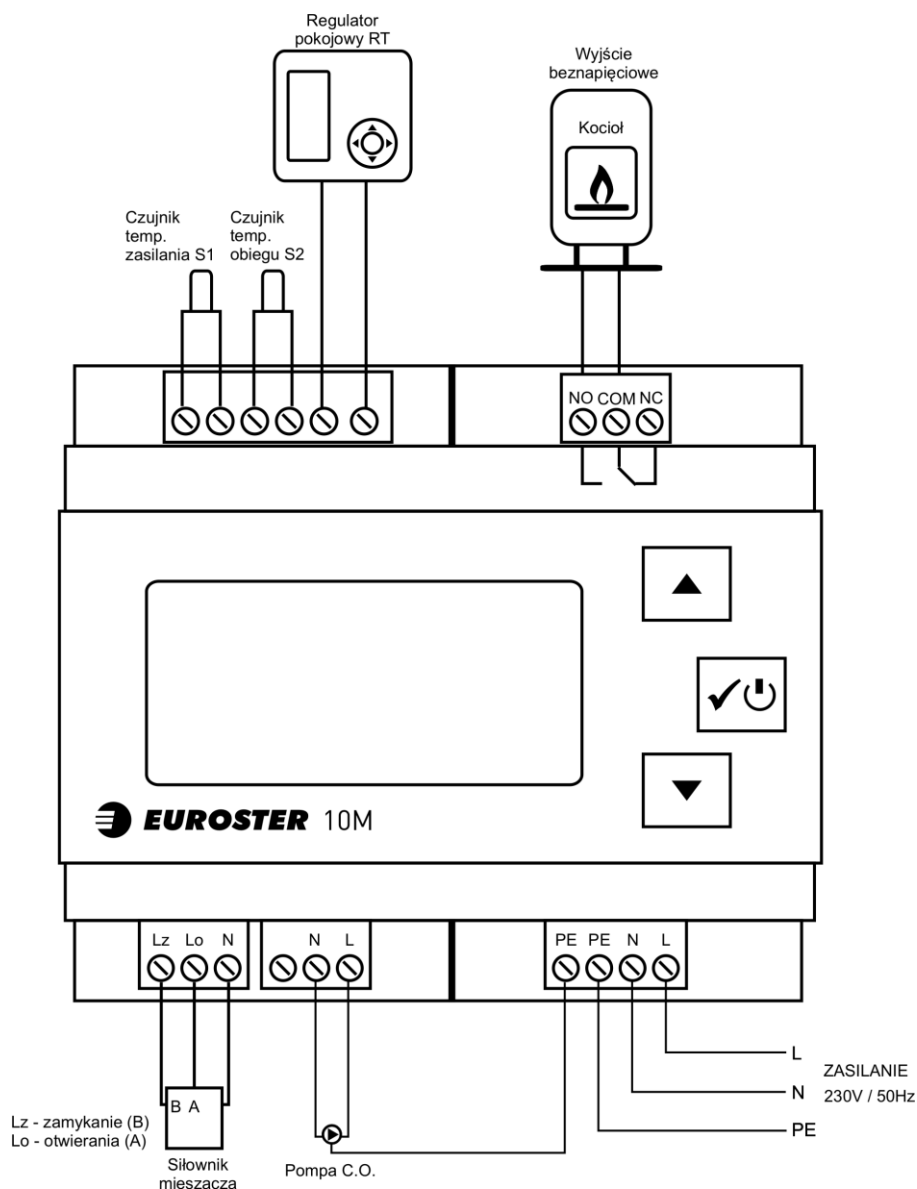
Regulator pokojowy RT

Wyjście beznapięciowe

Kocioł

Czujnik temp. zasilania S1

Czujnik temp. obiegu S2

NO COM NC

EUROSTER 10M

Lz Lo N

N L

PE PE N L

L

ZASILANIE 230V / 50Hz

N

PE

Lz - zamykanie (B)
Lo - otwierania (A)

B A

Siłownik mieszacza

Pompa C.O.